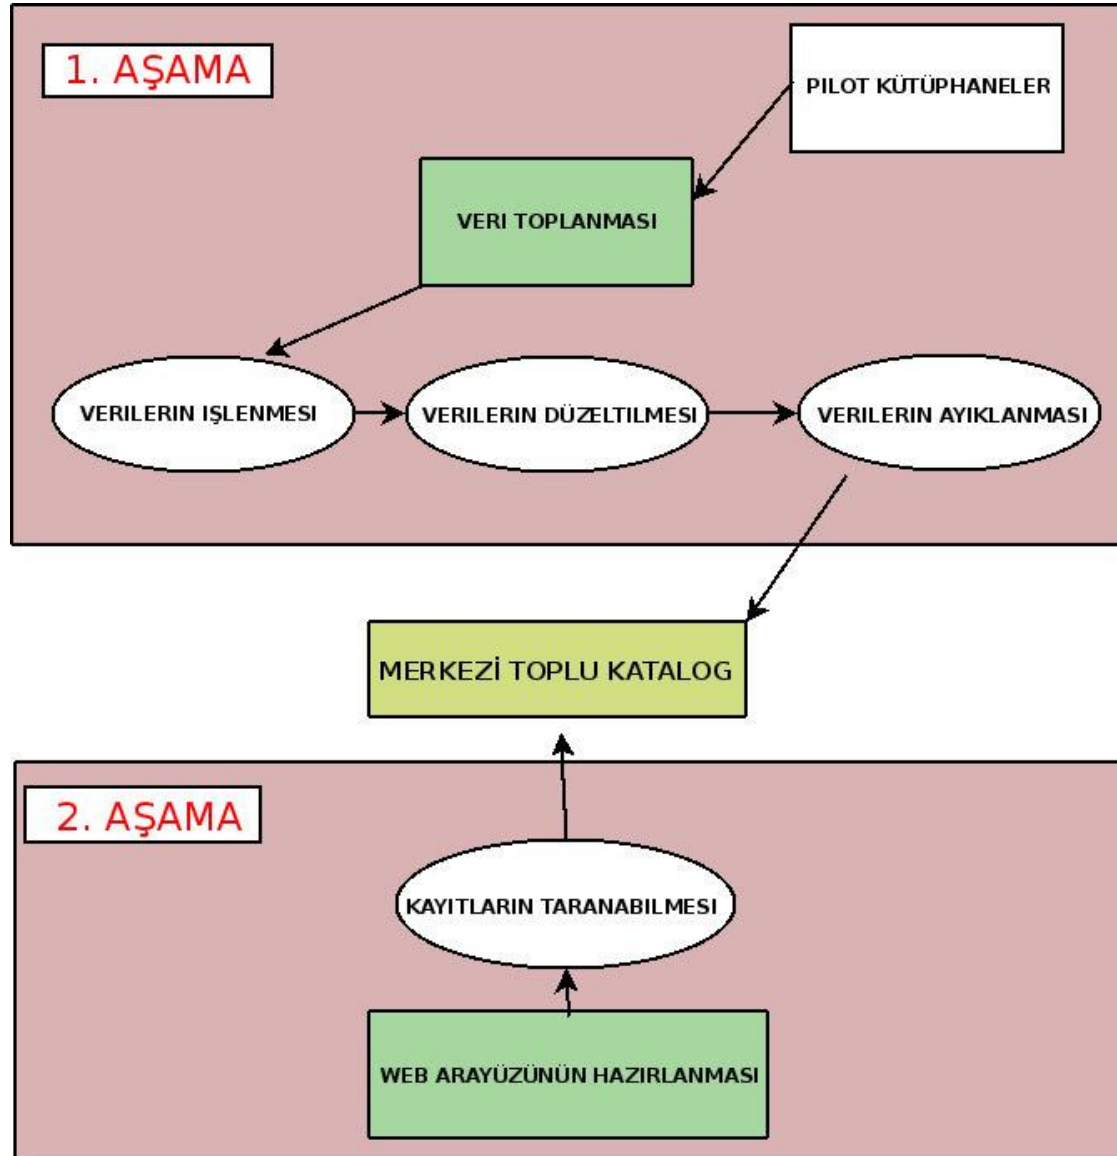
1. AŞAMA

PILOT KÜTÜPHANELER

VERI TOPLANMASI

VERILERIN IŞLENMESI

VERILERIN DÜZELTILMESI

VERILERIN AYIKLANMASI

MERKEZİ TOPLU KATALOG

2. AŞAMA

KAYITLARIN TARANABILMESI

WEB ARAYÜZÜNÜN HAZIRLANMASI